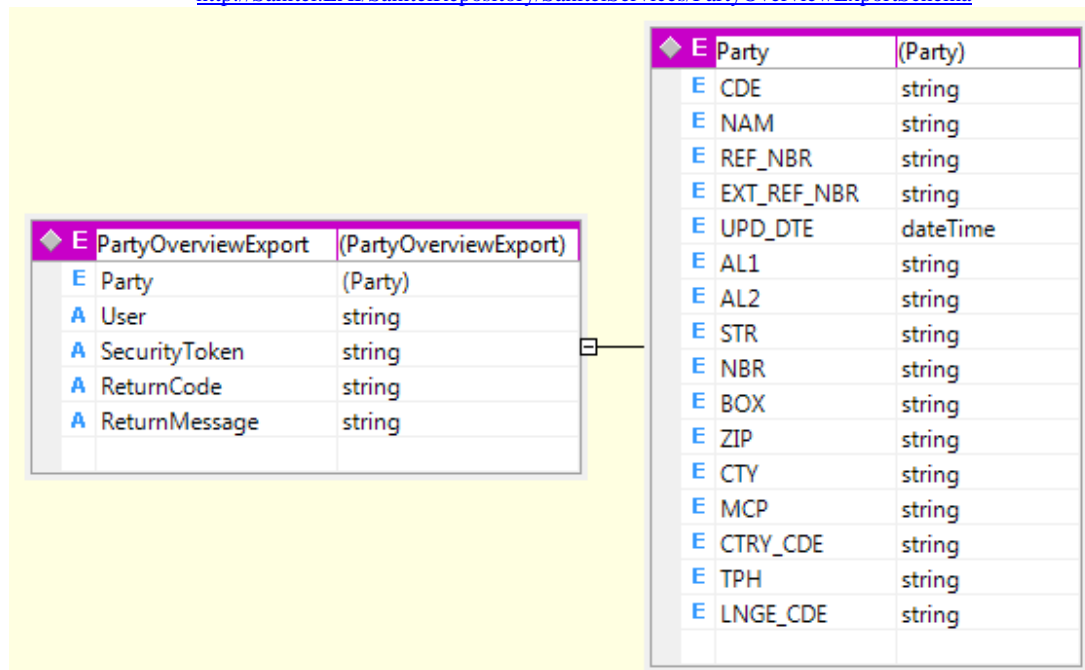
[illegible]

E PartyOverviewExport (PartyOverviewExport)

| | | |
|---|---|---|
| E | Party | (Party) |
| A | User | string |
| A | SecurityToken | string |
| A | ReturnCode | string |
| A | ReturnMessage | string |

E Party (Party)

| | | |
|---|---|---|
| E | CDE | string |
| E | NAM | string |
| E | REF_NBR | string |
| E | EXT_REF_NBR | string |
| E | UPD_DTE | dateTime |
| E | AL1 | string |
| E | AL2 | string |
| E | STR | string |
| E | NBR | string |
| E | BOX | string |
| E | ZIP | string |
| E | CTY | string |
| E | MCP | string |
| E | CTRY_CDE | string |
| E | TPH | string |
| E | LNGE_CDE | string |